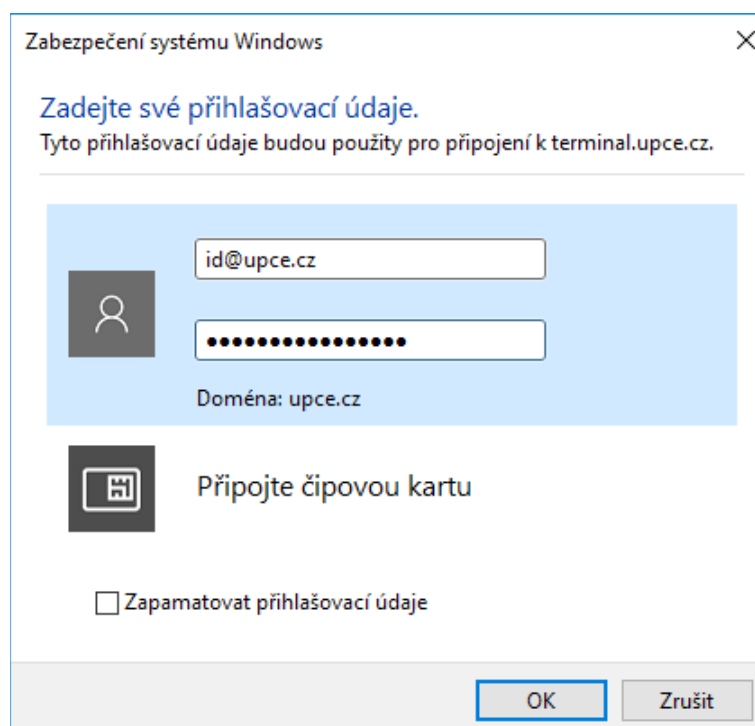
Zabezpečení systému Windows

Zadejte své přihlašovací údaje.

Tyto přihlašovací údaje budou použity pro připojení k terminal.upce.cz.

id@upce.cz

••••••••••••••••

Doména: upce.cz

Připojte čipovou kartu

Zapamatovat přihlašovací údaje

OK

Zrušit